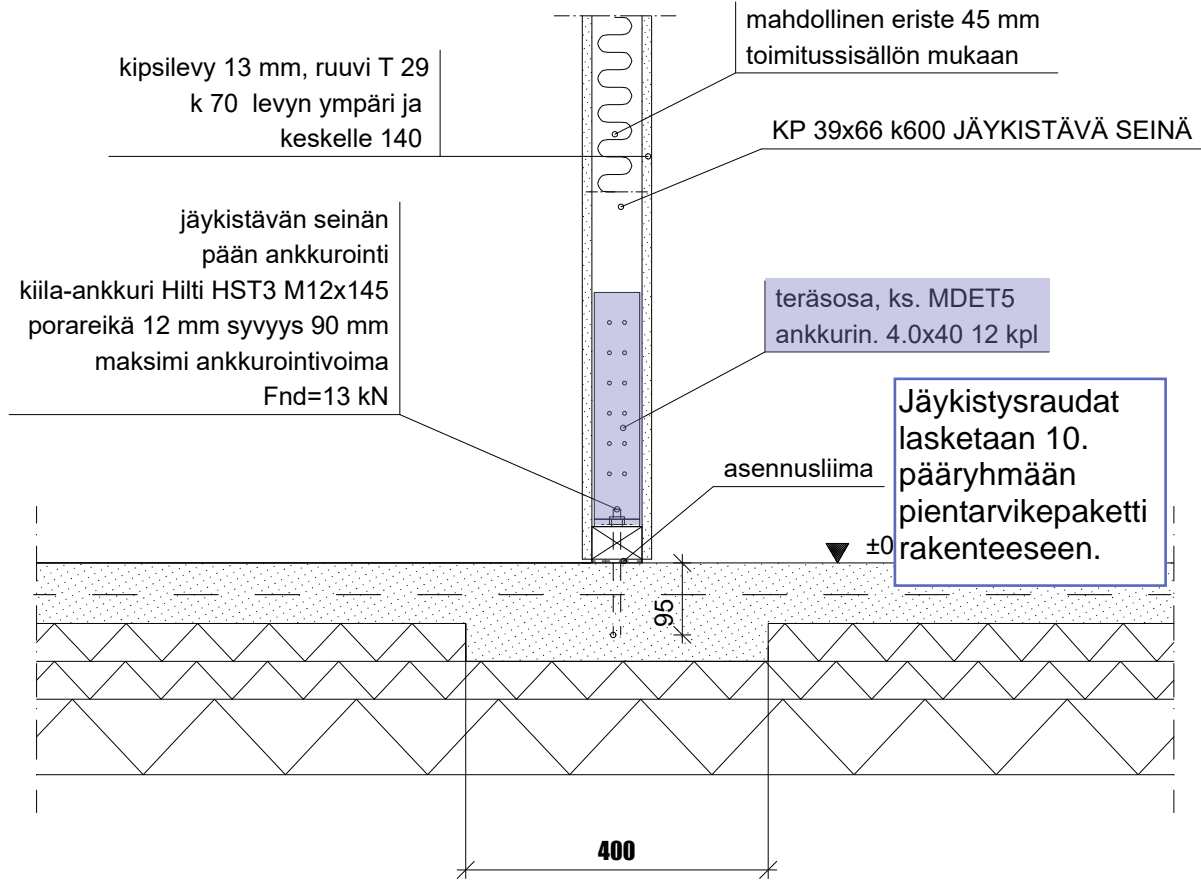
mahdollinen eriste 45 mm
toimitussisällön mukaan

kipsilevy 13 mm, ruuvi T 29
k 70 levyn ympäri ja
keskelle 140

KP 39x66 k600 JÄYKISTÄVÄ SEINÄ

jäykistävän seinän
pään ankkurointi
kiila-ankkuri Hilti HST3 M12x145
porareikä 12 mm syvyys 90 mm
maksimi ankkurointivoima
Fnd=13 kN

teräsosa, ks. MDET5
ankkurin. 4.0x40 12 kpl

Jäykistysraudat lasketaan 10. pääryhmään pientarvikepaketti rakenteeseen.

asennusliima

±0

95

400